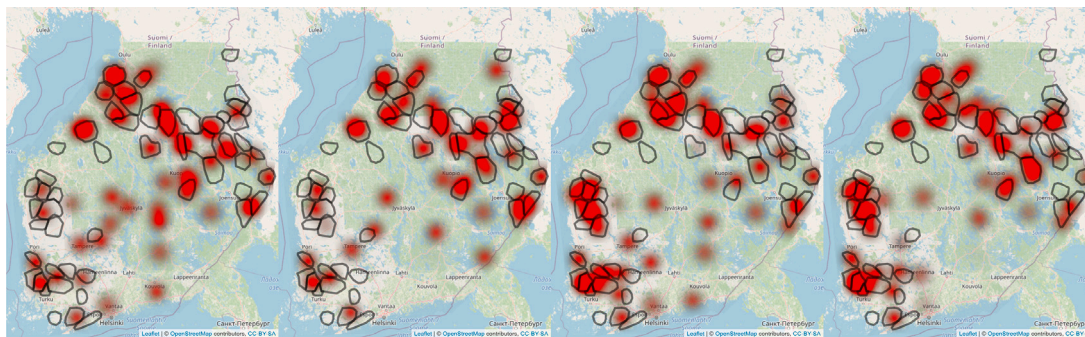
Luleå
Suomi / Finland
Oulu
Kuopio
Jyväskylä
Joensuu
Pori
Tampere
Hämeenlinna
Lahti
Lappeenranta
Kouvola
Turku
Vantaa
Helsinki
Санкт Петербург
Leaflet | © OpenStreetMap contributors, CC-BY-SA

Luleå
Suomi / Finland
Oulu
Kuopio
Jyväskylä
Joensuu
Pori
Tampere
Hämeenlinna
Lahti
Lappeenranta
Kouvola
Turku
Vantaa
Helsinki
Санкт Петербург
Leaflet | © OpenStreetMap contributors, CC-BY-SA

Luleå
Suomi / Finland
Oulu
Kuopio
Jyväskylä
Joensuu
Pori
Tampere
Hämeenlinna
Lahti
Lappeenranta
Kouvola
Turku
Vantaa
Helsinki
Санкт Петербург
Leaflet | © OpenStreetMap contributors, CC-BY-SA

Luleå
Suomi / Finland
Oulu
Kuopio
Jyväskylä
Joensuu
Pori
Tampere
Hämeenlinna
Lahti
Lappeenranta
Kouvola
Turku
Vantaa
Helsinki
Санкт Петербург
Leaflet | © OpenStreetMap contributors, CC-BY-SA